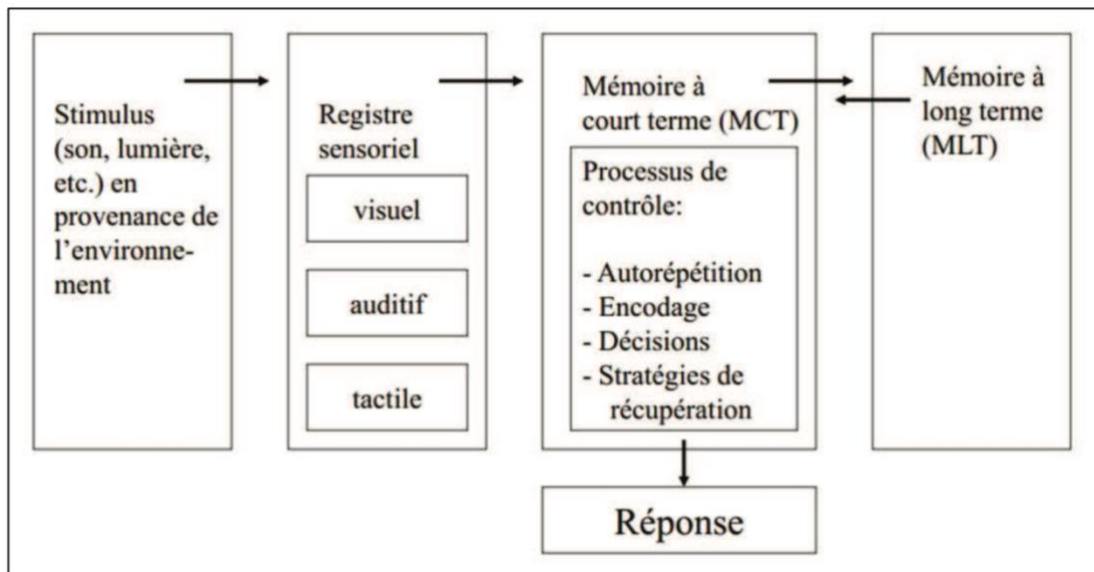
Stimulus (son, lumière, etc.) en provenance de l'environnement

Registre sensoriel

visuel

auditif

tactile

Mémoire à court terme (MCT)

Processus de contrôle:

- Autorépétition
- Encodage
- Décisions
- Stratégies de récupération

Mémoire à long terme (MLT)

Réponse